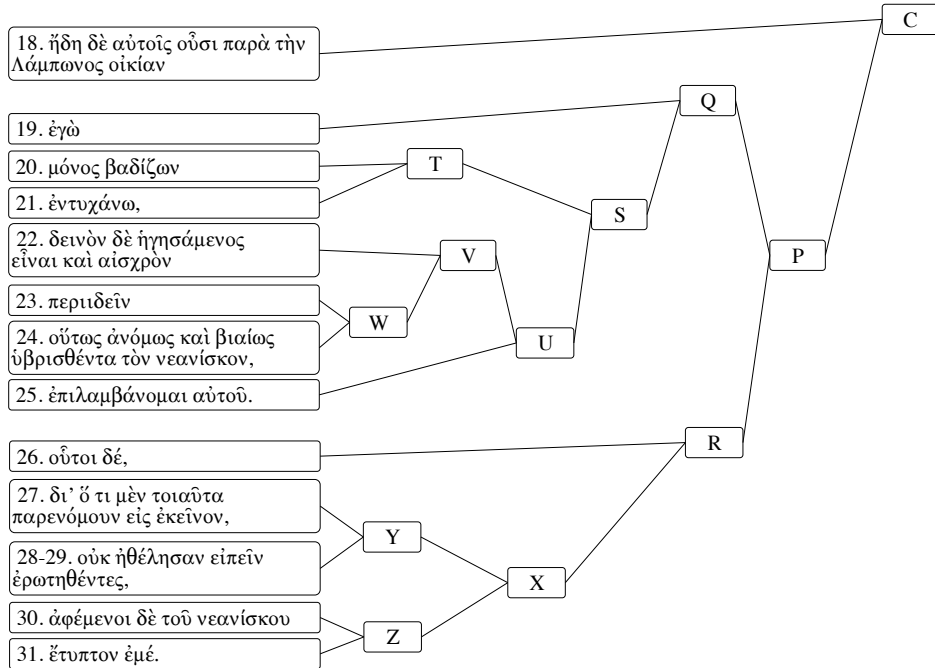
18. ἤδη δὲ αὐτοῖς οὖσι παρὰ τὴν Λάμπωνος οἰκίαν

C

19. ἐγὼ

Q

20. μόνος βαδίζων

T

21. ἐντυχάνω,

S

22. δεινὸν δὲ ἡγησάμενος εἶναι καὶ αἰσχρὸν

V

P

23. περιιδεῖν

W

24. οὕτως ἀνόμως καὶ βιαίως ὑβρισθέντα τὸν νεανίσκον,

U

25. ἐπιλαμβάνομαι αὐτοῦ.

26. οὗτοι δέ,

R

27. δι' ὅ τι μὲν τοιαῦτα παρενόμουν εἰς ἐκεῖνον,

Y

28-29. οὐκ ἠθέλησαν εἰπεῖν ἐρωτηθέντες,

X

30. ἀφέμενοι δὲ τοῦ νεανίσκου

Z

31. ἔτυπτον ἐμέ.